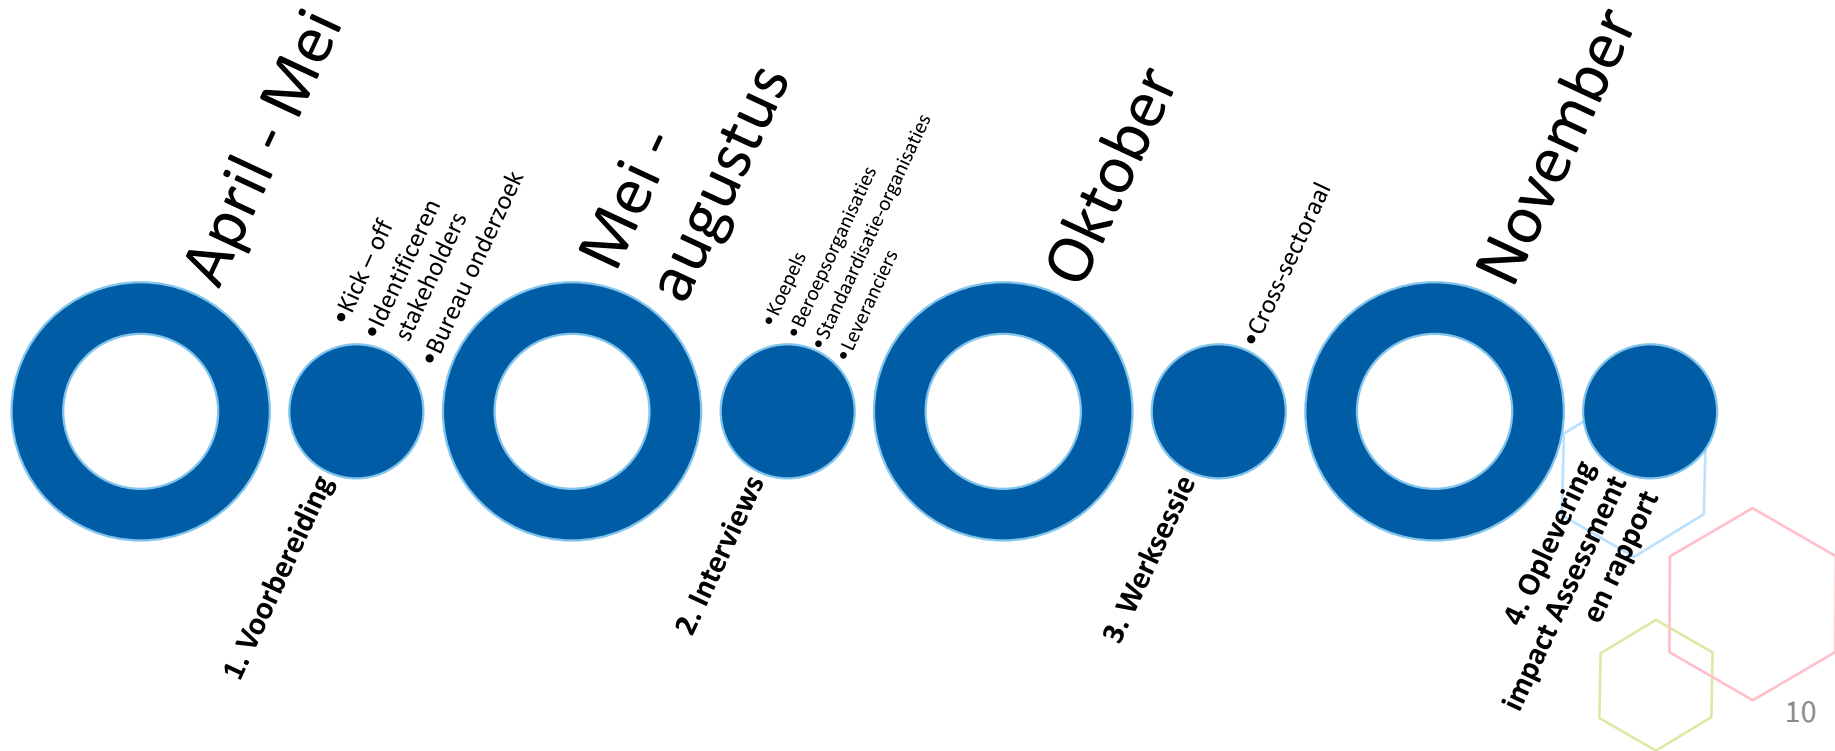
April - Mei

•Kick – off
•Identificeren stakeholders
•Bureau onderzoek

1. Voorbereiding

Mei - augustus

•Koepels
•Beroepsorganisaties
•Standaardisatie-organisaties
•Leveranciers

2. Interviews

Oktober

•Cross-sectoraal

3. Werksessie

November

4. Oplevering impact Assessment en rapport

10